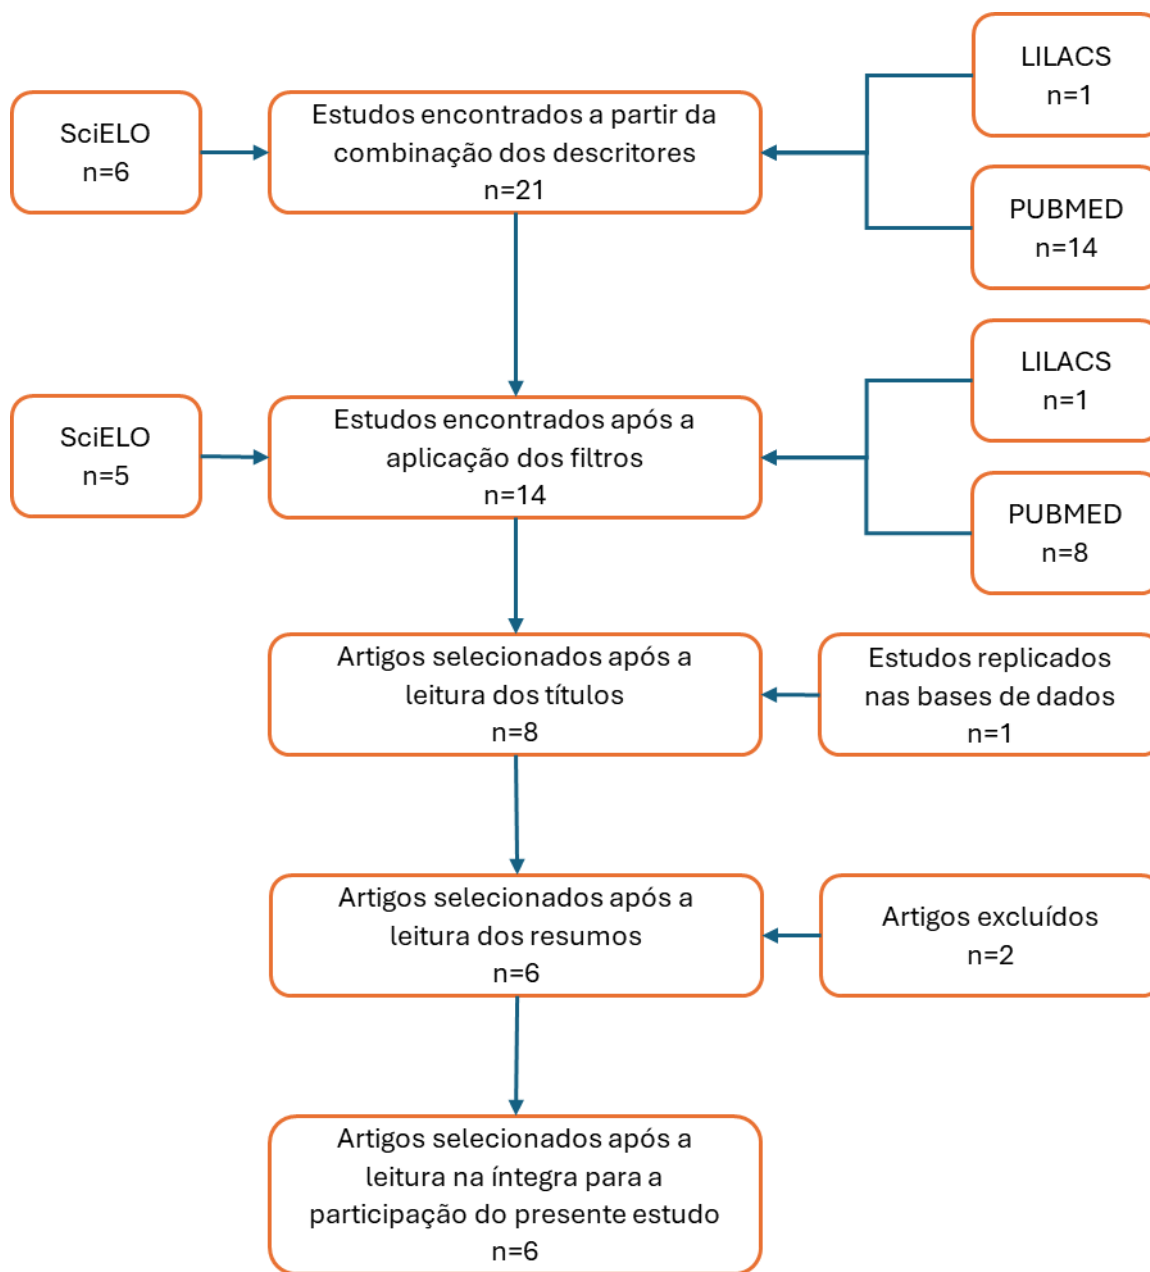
SciELO
n=6

Estudos encontrados a partir da combinação dos descritores
n=21

LILACS
n=1

PUBMED
n=14

SciELO
n=5

Estudos encontrados após a aplicação dos filtros
n=14

LILACS
n=1

PUBMED
n=8

Artigos selecionados após a leitura dos títulos
n=8

Estudos replicados nas bases de dados
n=1

Artigos selecionados após a leitura dos resumos
n=6

Artigos excluídos
n=2

Artigos selecionados após a leitura na íntegra para a participação do presente estudo
n=6